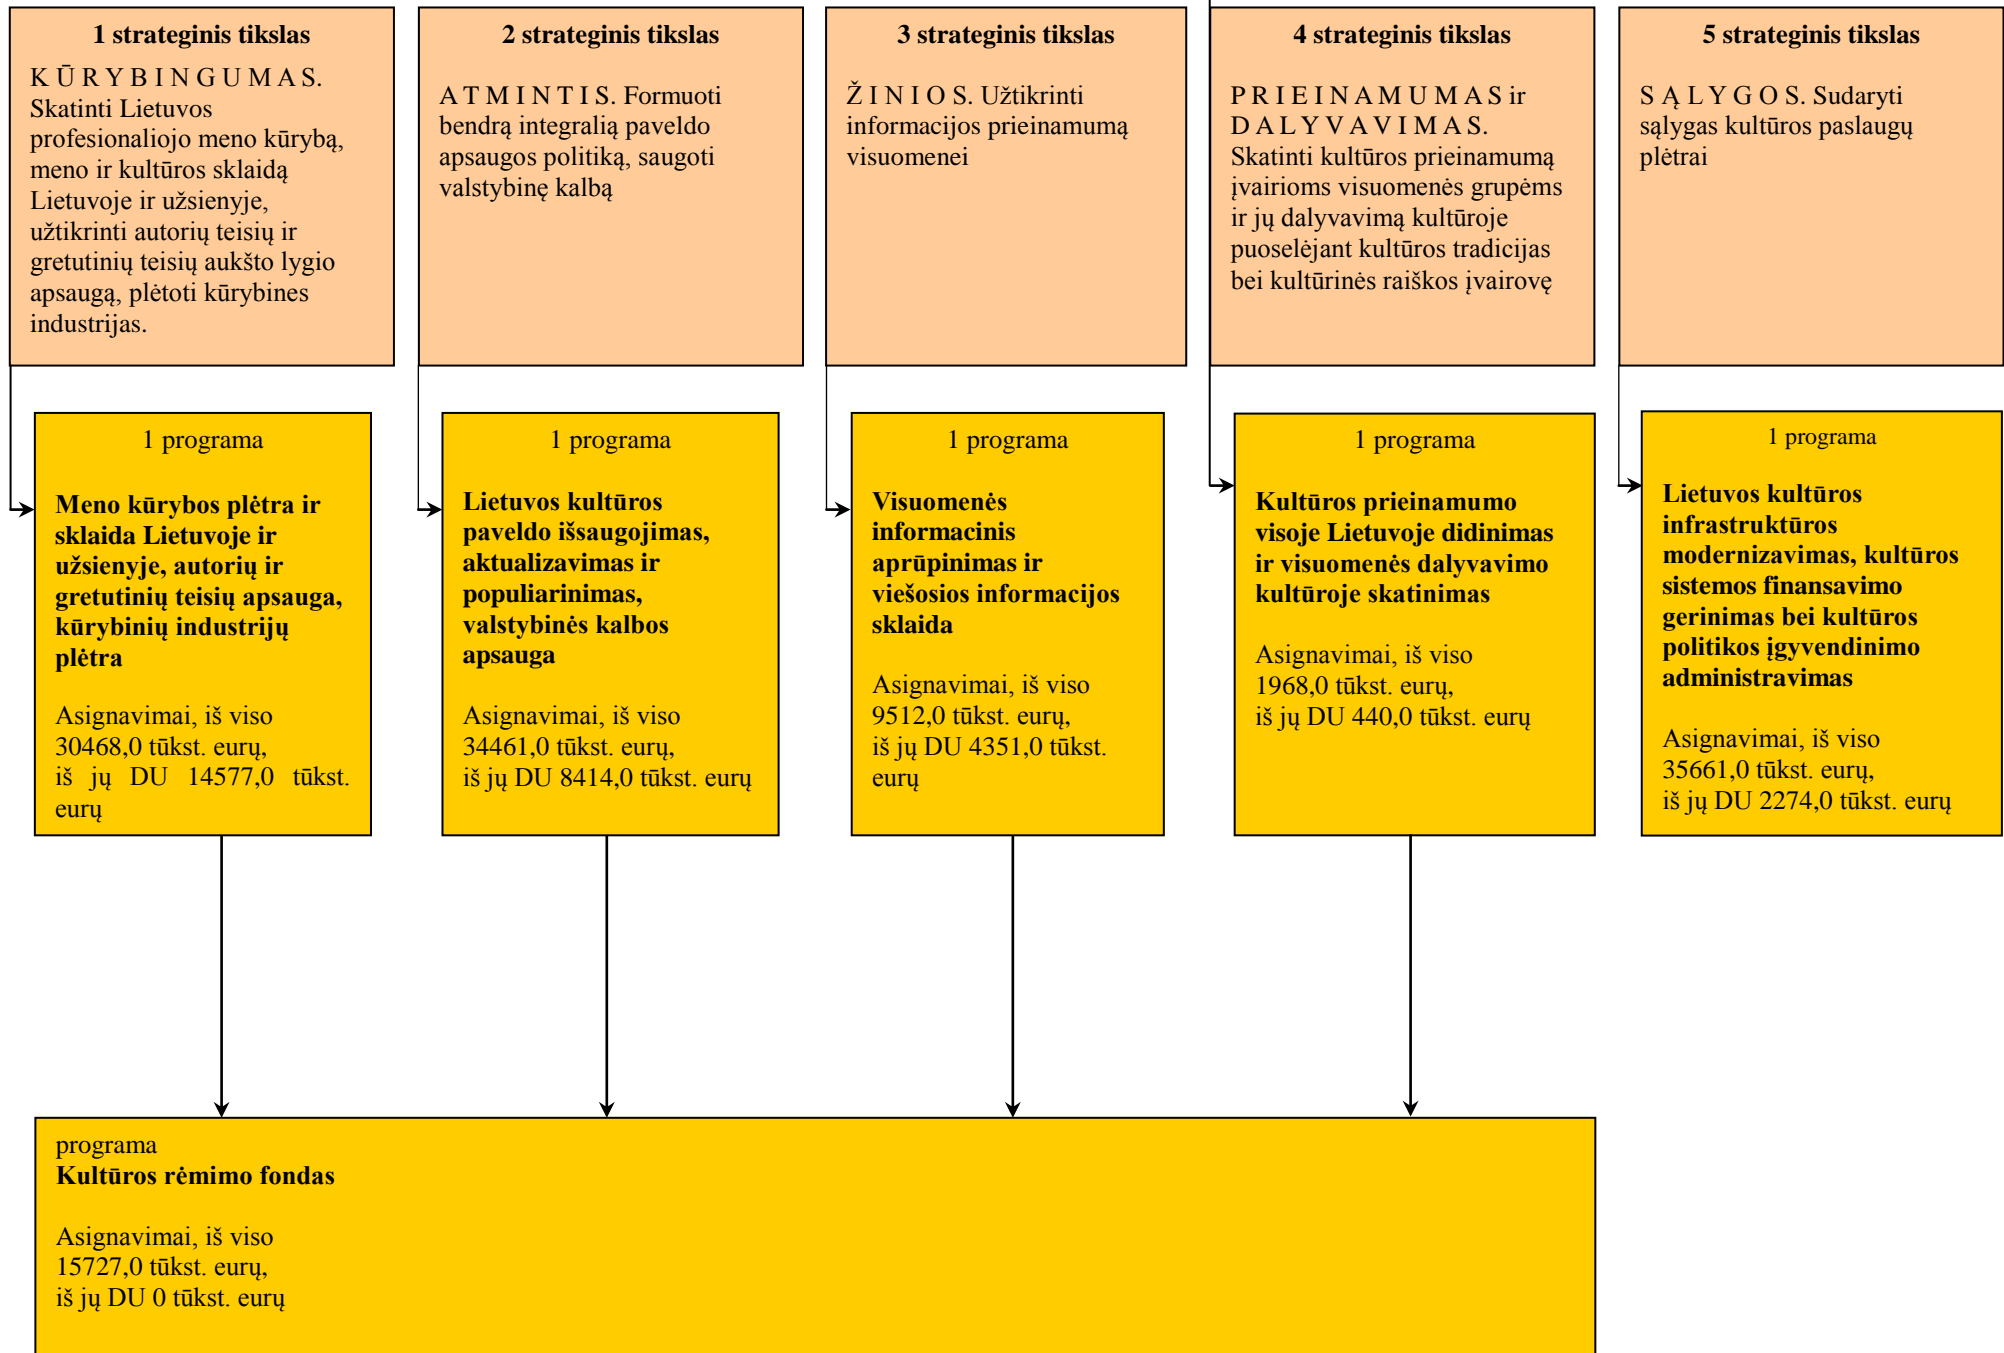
1 strateginis tikslas

KŪRYBINGUMAS. Skatinti Lietuvos profesionaliojo meno kūrybą, meno ir kultūros sklaidą Lietuvoje ir užsienyje, užtikrinti autorių teisių ir gretutinių teisių aukšto lygio apsaugą, plėtoti kūrybines industrijas.

2 strateginis tikslas

ATMINTIS. Formuoti bendrą integralią paveldo apsaugos politiką, saugoti valstybinę kalbą

3 strateginis tikslas

ŽINIOS. Užtikrinti informacijos prieinamumą visuomenei

4 strateginis tikslas

PRIEINAMUMAS ir DALYVAVIMAS. Skatinti kultūros prieinamumą įvairioms visuomenės grupėms ir jų dalyvavimą kultūroje puoselėjant kultūros tradicijas bei kultūrinės raiškos įvairovę

5 strateginis tikslas

SĄLYGOS. Sudaryti sąlygas kultūros paslaugų plėtrai

1 programa

Meno kūrybos plėtra ir sklaida Lietuvoje ir užsienyje, autorių ir gretutinių teisių apsauga, kūrybinių industrijų plėtra

Asignavimai, iš viso 30468,0 tūkst. eurų, iš jų DU 14577,0 tūkst. eurų

1 programa

Lietuvos kultūros paveldo išsaugojimas, aktualizavimas ir populiarinimas, valstybinės kalbos apsauga

Asignavimai, iš viso 34461,0 tūkst. eurų, iš jų DU 8414,0 tūkst. eurų

1 programa

Visuomenės informacinis aprūpinimas ir viešosios informacijos sklaida

Asignavimai, iš viso 9512,0 tūkst. eurų, iš jų DU 4351,0 tūkst. eurų

1 programa

Kultūros prieinamumo visoje Lietuvoje didinimas ir visuomenės dalyvavimo kultūroje skatinimas

Asignavimai, iš viso 1968,0 tūkst. eurų, iš jų DU 440,0 tūkst. eurų

1 programa

Lietuvos kultūros infrastruktūros modernizavimas, kultūros sistemos finansavimo gerinimas bei kultūros politikos įgyvendinimo administravimas

Asignavimai, iš viso 35661,0 tūkst. eurų, iš jų DU 2274,0 tūkst. eurų

programa
Kultūros rėmimo fondas

Asignavimai, iš viso 15727,0 tūkst. eurų, iš jų DU 0 tūkst. eurų